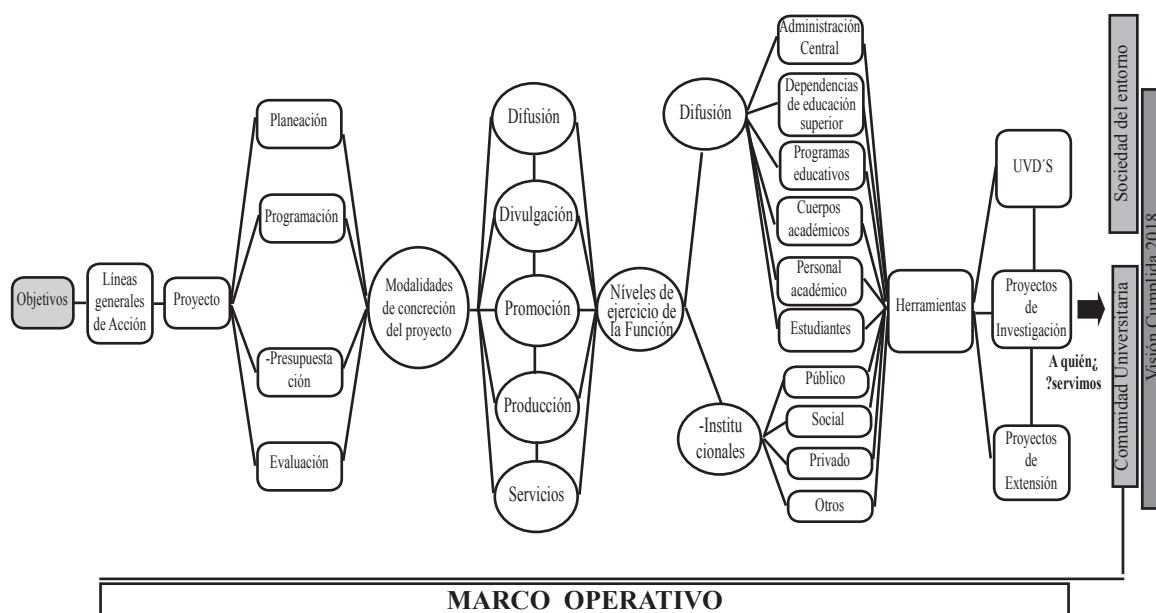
Objetivos

Líneas generales de Acción

Proyecto

Planeación

Programación

-Presupuestación

Evaluación

Modalidades de concreción del proyecto

Difusión

Divulgación

Promoción

Producción

Servicios

Niveles de ejercicio de la Función

Difusión

-Institucionales

Administración Central

Dependencias de educación superior

Programas educativos

Cuerpos académicos

Personal académico

Estudiantes

Público

Social

Privado

Otros

Herramientas

UVD´S

Proyectos de Investigación

Proyectos de Extensión

A quién¿ ?servimos

Sociedad del entorno

Comunidad Universitaria

Visión Cumplida 2018

MARCO OPERATIVO